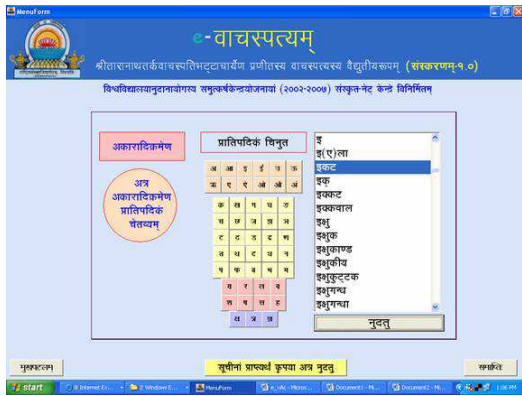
MenuForm

e-वाचस्पत्यम्

श्रीतारानाथतर्कवाचस्पतिभट्टाचार्येण प्रणीतस्य वाचस्पत्यस्य वैद्युतीयरूपम् (संस्करणम्-१.०)

विश्वविद्यालयानुदानायोगस्य समुत्कर्षकेन्द्रयोजनायां (२००२-२००७) संस्कृत-नेट केन्द्रे विनिर्मितम्

अकारादिक्रमेण

प्रातिपदिकं चिनुत

अत्र अकारादिक्रमेण प्रातिपदिकं चेतव्यम्

| अ | आ | इ | ई | उ | ऊ |
|---|---|---|---|---|---|
| ऋ | ए | ऐ | ओ | औ | |

| क | ख | ग | घ | ङ |
|---|---|---|---|---|
| च | छ | ज | झ | ञ |
| ट | ठ | ड | ढ | ण |
| त | थ | द | ध | न |
| प | फ | ब | भ | म |

| य | र | ल | व |
|---|---|---|---|
| श | ष | स | ह |

क्ष त्र ज्ञ

इ
इ(ए)ला
इकट
इक्
इक्कट
इक्कवाल
इक्षु
इक्षुक
इक्षुकाण्ड
इक्षुकीय
इक्षुकुट्टक
इक्षुगन्ध
इक्षुगन्धा

नुदतु

मुखपटलम्

सूचीनां प्राप्त्यर्थं कृपया अत्र नुदतु

समाप्तिः

start | Internet Ex... | 2 Windows E... | MenuForm | e_vAc - Micros... | Document1 - Mi... | Document2 - Mi... | 1:06 PM